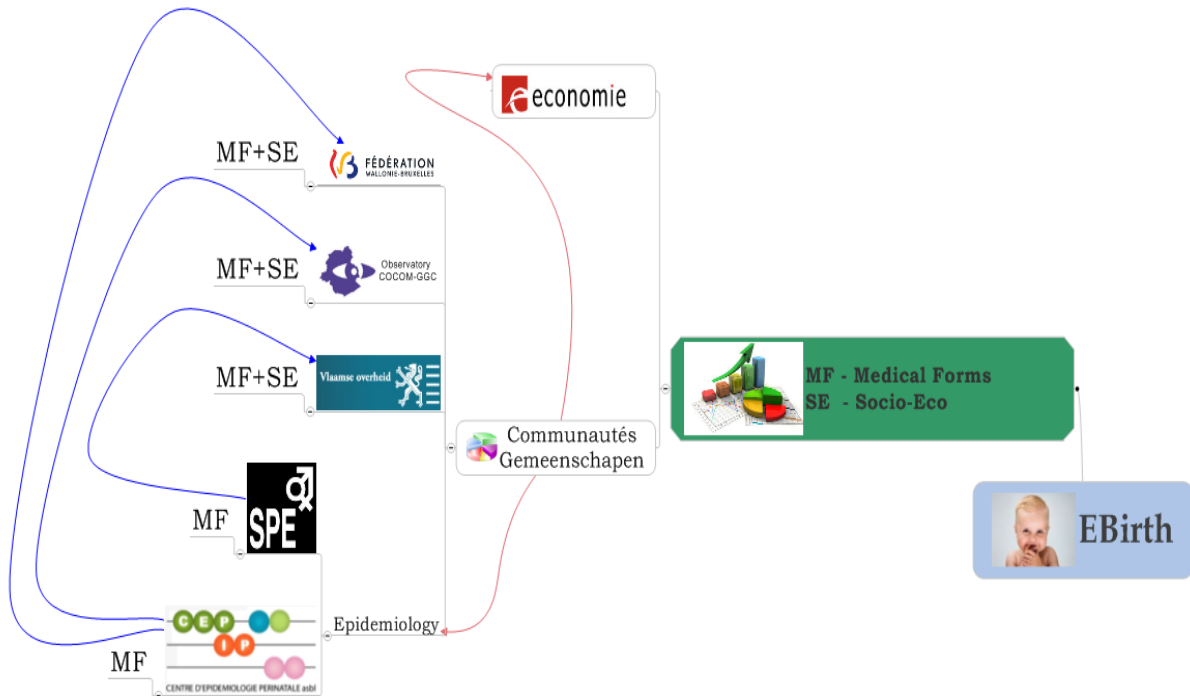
economie

MF+SE

FÉDÉRATION WALLONIE-BRUXELLES

MF+SE

Observatory COCOM-GGC

MF+SE

Vlaamse overheid

Communautés Gemeenschapen

MF - Medical Forms
SE - Socio-Eco

MF

SPE

EBirth

Epidemiology

CEP IP

MF

CENTRE D'EPIDEMIOLOGIE PERINATALE asbl